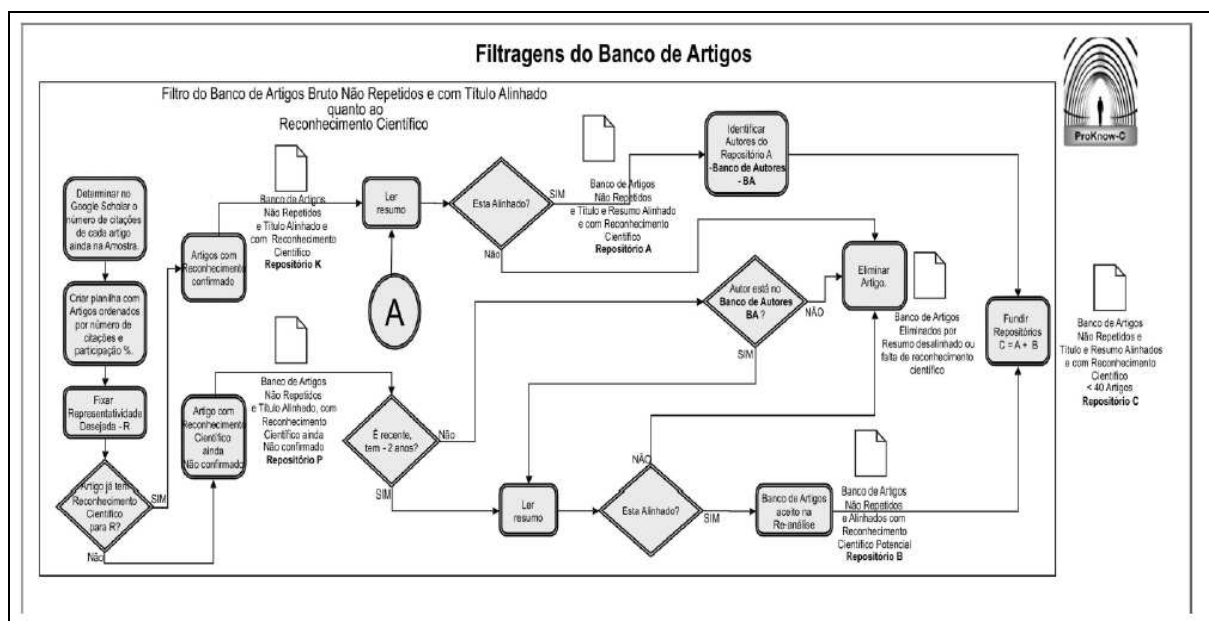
Filtragens do Banco de Artigos

ProKnow-C

Filtro do Banco de Artigos Bruto Não Repetidos e com Título Alinhado quanto ao Reconhecimento Científico

Determinar no Google Scholar o número de citações de cada artigo ainda na Amostra.

Criar planilha com Artigos ordenados por número de citações e participação %.

Fixar Representatividade Desejada - R

Artigo já tem Reconhecimento Científico para R?

SIM

Não

Artigos com Reconhecimento confirmado

Banco de Artigos Não Repetidos e Título Alinhado e com Reconhecimento Científico
Repositório K

Ler resumo

A

Esta Alinhado?

SIM

Não

Banco de Artigos Não Repetidos e Título e Resumo Alinhado e com Reconhecimento Científico
Repositório A

Identificar Autores do Repositório A -Banco de Autores - BA

Eliminar Artigo.

Autor está no Banco de Autores BA ?

NÃO

SIM

Banco de Artigos Eliminados por Resumo desalinhado ou falta de reconhecimento científico

Fundir Repositórios C = A + B

Banco de Artigos Não Repetidos e Título e Resumo Alinhados e com Reconhecimento Científico < 40 Artigos
Repositório C

Artigo com Reconhecimento Científico ainda Não confirmado

Banco de Artigos Não Repetidos e Título Alinhado, com Reconhecimento Científico ainda Não confirmado
Repositório P

É recente, tem - 2 anos?

Não

SIM

Ler resumo

Esta Alinhado?

NÃO

SIM

Banco de Artigos aceito na Re-análise

Banco de Artigos Não Repetidos e Alinhados com Reconhecimento Científico Potencial
Repositório B